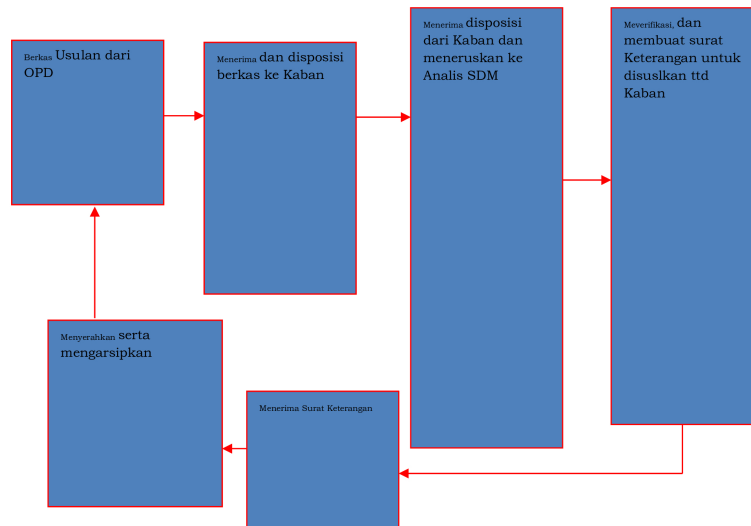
Berkas Usulan dari OPD

Menerima dan disposisi berkas ke Kaban

Menerima disposisi dari Kaban dan meneruskan ke Analis SDM

Meverifikasi, dan membuat surat Keterangan untuk disuslkan ttd Kaban

Menyerahkan serta mengarsipkan

Menerima Surat Keterangan